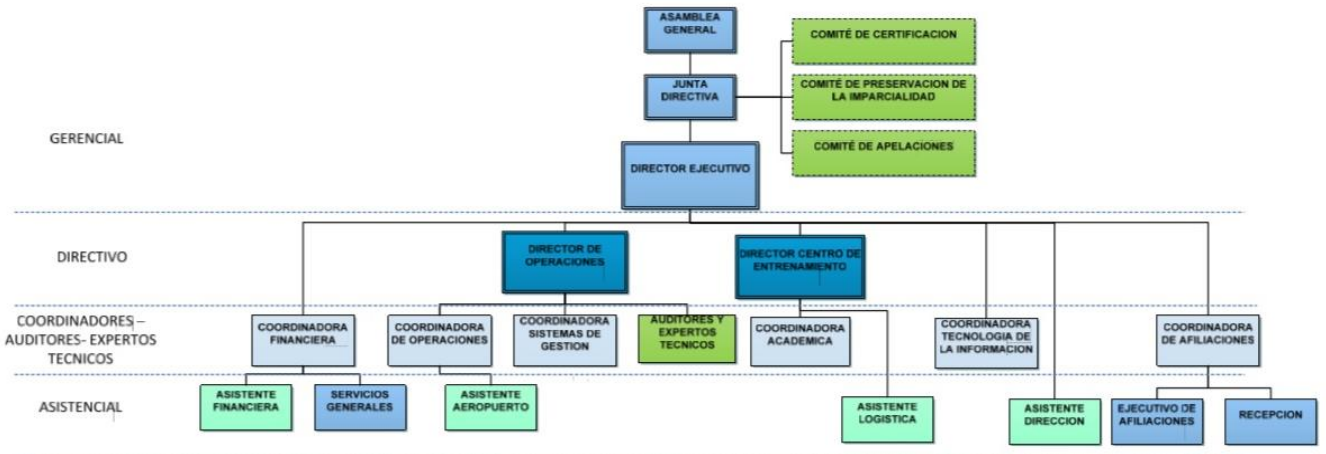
GERENCIAL

DIRECTIVO

COORDINADORES – AUDITORES- EXPERTOS TECNICOS

ASISTENCIAL

ASAMBLEA GENERAL

JUNTA DIRECTIVA

COMITÉ DE CERTIFICACION

COMITÉ DE PRESERVACION DE LA IMPARCIALIDAD

COMITÉ DE APELACIONES

DIRECTOR EJECUTIVO

DIRECTOR DE OPERACIONES

DIRECTOR CENTRO DE ENTRENAMIENTO

COORDINADORA FINANCIERA

COORDINADORA DE OPERACIONES

COORDINADORA SISTEMAS DE GESTION

AUDITORES Y EXPERTOS TECNICOS

COORDINADORA ACADEMICA

COORDINADORA TECNOLOGIA DE LA INFORMACION

COORDINADORA DE AFILIACIONES

ASISTENTE FINANCIERA

SERVICIOS GENERALES

ASISTENTE AEROPUERTO

ASISTENTE LOGISTICA

ASISTENTE DIRECCION

EJECUTIVO DE AFILIACIONES

RECEPCION